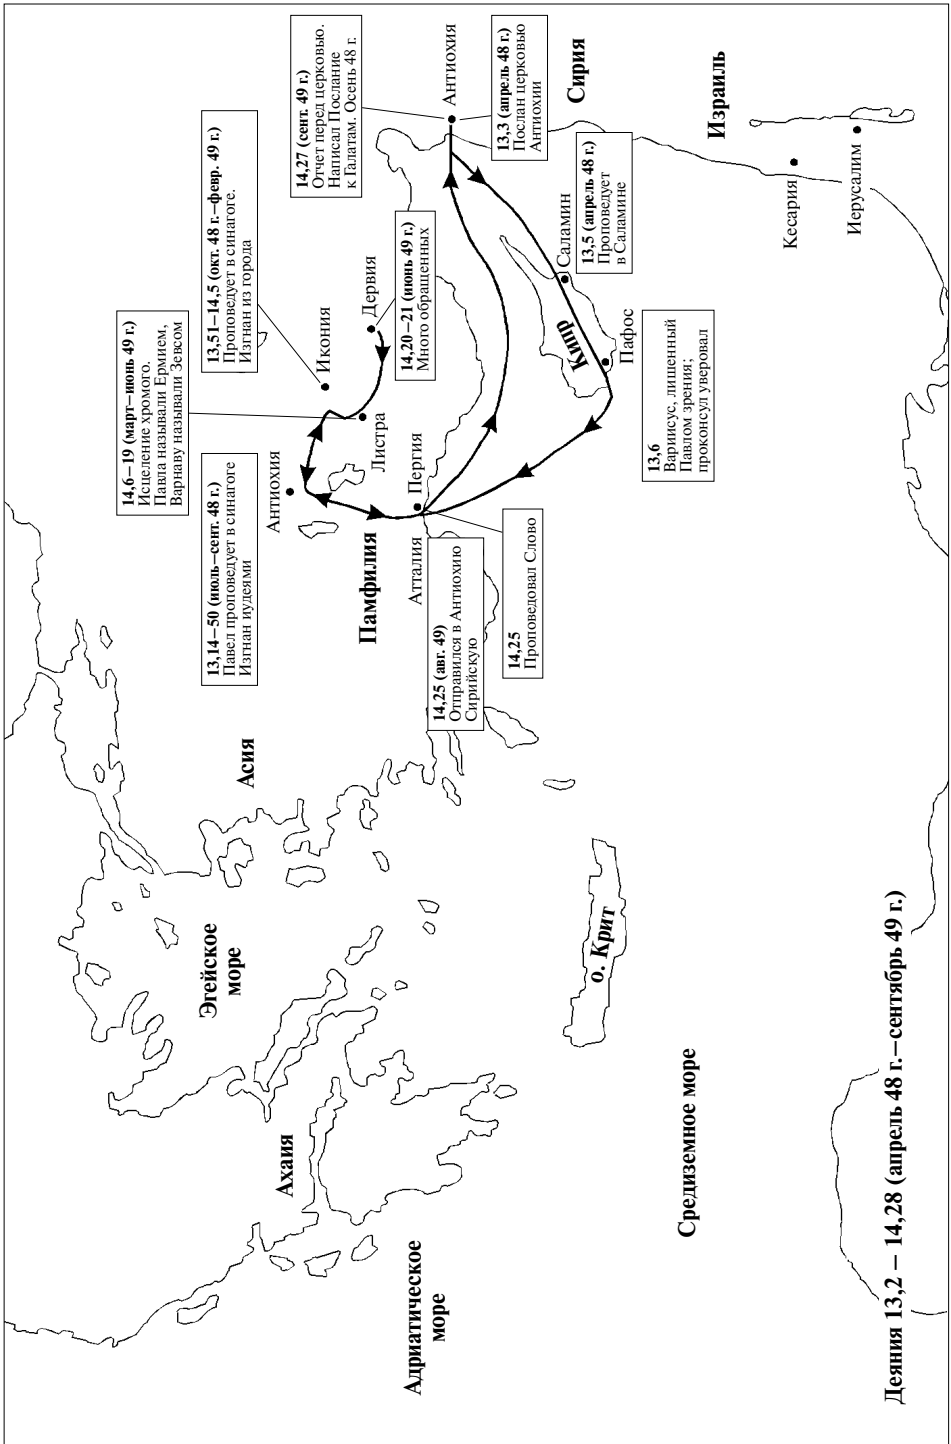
Деяния 13,2 – 14,28 (апрель 48 г.–сентябрь 49 г.)

Адриатическое море

Ахаия

Эгейское море

Средиземное море

о. Крит

Асия

Памфилия

13,14–50 (июль–сент. 48 г.)
Павел проповедует в синагоге
Изгнан иудеями

14,6–19 (март–июнь 49 г.)
Исцеление хромого.
Павла называли Ермием,
Варнаву называли Зевсом

13,51–14,5 (окт. 48 г.–февр. 49 г.)
Проповедует в синагоге.
Изгнан из города

14,27 (сент. 49 г.)
Отчет перед церковью.
Написал Послание
к Галатам. Осень 48 г.

Антиохия

13,3 (апрель 48 г.)
Послан церковью
Антиохии

Сирия

Израиль

Икония

Дервия

Антиохия

Листра

Пергия

Атталия

14,20–21 (июнь 49 г.)
Много обращенных

14,25
Проповедовал Слово

14,25 (авг. 49)
Отправился в Антиохию
Сирийскую

Саламин

13,5 (апрель 48 г.)
Проповедует
в Саламине

Кипр

Пафос

13,6
Варисус, лишенный
Павлом зрения;
проконсул уверовал

Кесария

Иерусалим